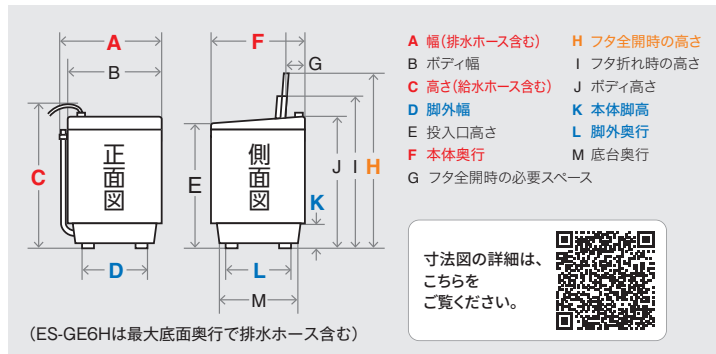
A
B
C
D
正面図
F
G
E
J
I
H
K
側面図
L
M

A 幅（排水ホース含む）
B ボディ幅
C 高さ（給水ホース含む）
D 脚外幅
E 投入口高さ
F 本体奥行
G フタ全開時の必要スペース
H フタ全開時の高さ
I フタ折れ時の高さ
J ボディ高さ
K 本体脚高
L 脚外奥行
M 底台奥行

寸法図の詳細は、こちらをご覧ください。

（ES-GE6Hは最大底面奥行で排水ホース含む）